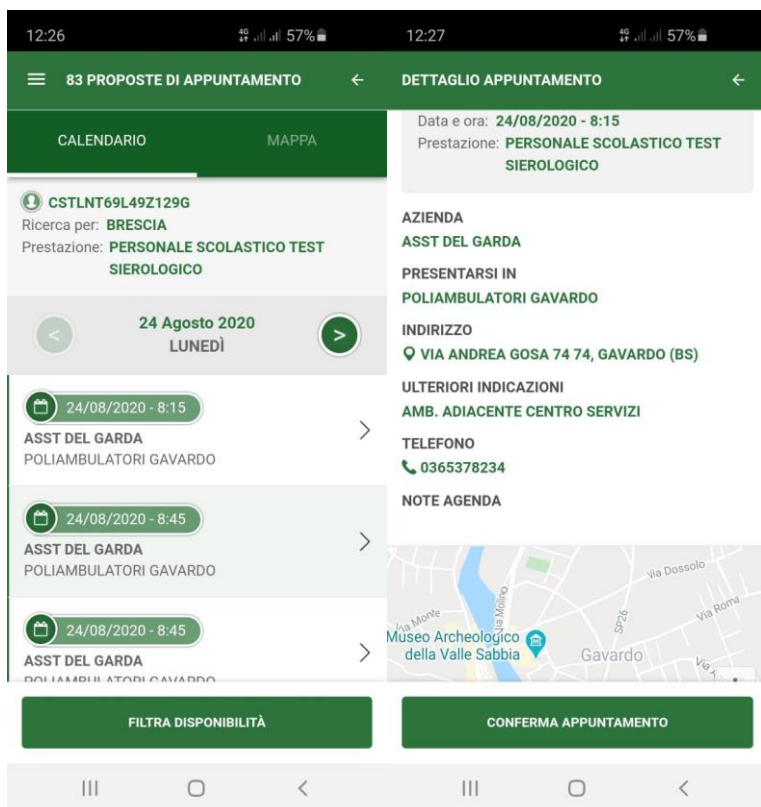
12:26 4G 57%

83 PROPOSTE DI APPUNTAMENTO

CALENDARIO MAPPA

CSTLNT69L49Z129G
Ricerca per: BRESCIA
Prestazione: PERSONALE SCOLASTICO TEST SIEROLOGICO

24 Agosto 2020
LUNEDÌ

24/08/2020 - 8:15
ASST DEL GARDA
POLIAMBULATORI GAVARDO

24/08/2020 - 8:45
ASST DEL GARDA
POLIAMBULATORI GAVARDO

24/08/2020 - 8:45
ASST DEL GARDA
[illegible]

FILTRA DISPONIBILITÀ

12:27 4G 57%

DETTAGLIO APPUNTAMENTO

Data e ora: 24/08/2020 - 8:15
Prestazione: PERSONALE SCOLASTICO TEST SIEROLOGICO

AZIENDA
ASST DEL GARDA

PRESENTARSI IN
POLIAMBULATORI GAVARDO

INDIRIZZO
VIA ANDREA GOSA 74 74, GAVARDO (BS)

ULTERIORI INDICAZIONI
AMB. ADIACENTE CENTRO SERVIZI

TELEFONO
0365378234

NOTE AGENDA

Via Dossolo
Via Roma
Via Monte
Via Molino
SP26
Museo Archeologico della Valle Sabbia
Gavardo

CONFERMA APPUNTAMENTO